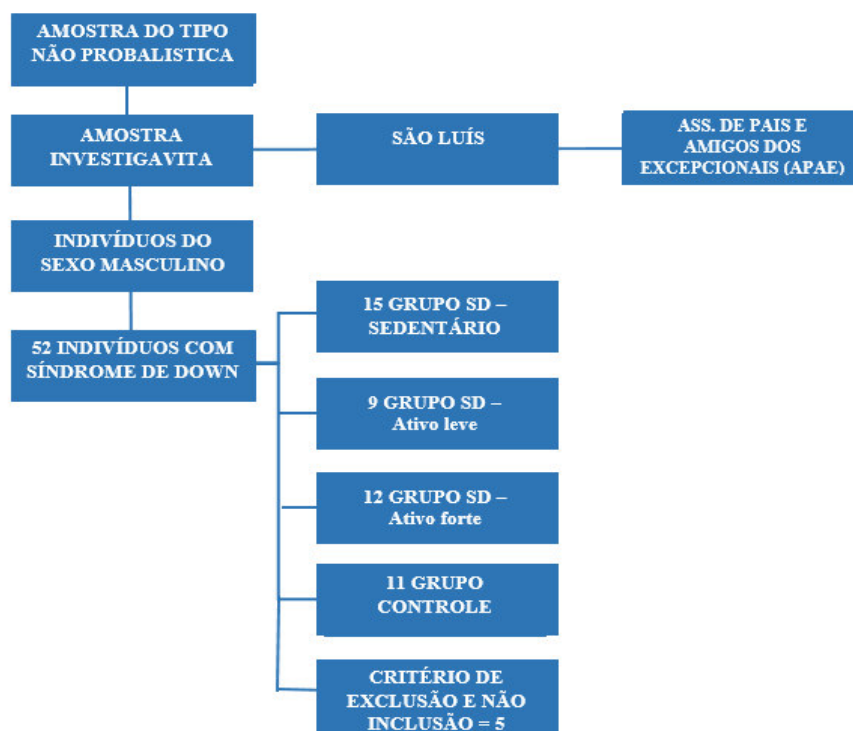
AMOSTRA DO TIPO NÃO PROBALISTICA

AMOSTRA INVESTIGAVITA

SÃO LUÍS

ASS. DE PAIS E AMIGOS DOS EXCEPCIONAIS (APAE)

INDIVÍDUOS DO SEXO MASCULINO

52 INDIVÍDUOS COM SÍNDROME DE DOWN

15 GRUPO SD – SEDENTÁRIO

9 GRUPO SD – Ativo leve

12 GRUPO SD – Ativo forte

11 GRUPO CONTROLE

CRITÉRIO DE EXCLUSÃO E NÃO INCLUSÃO = 5